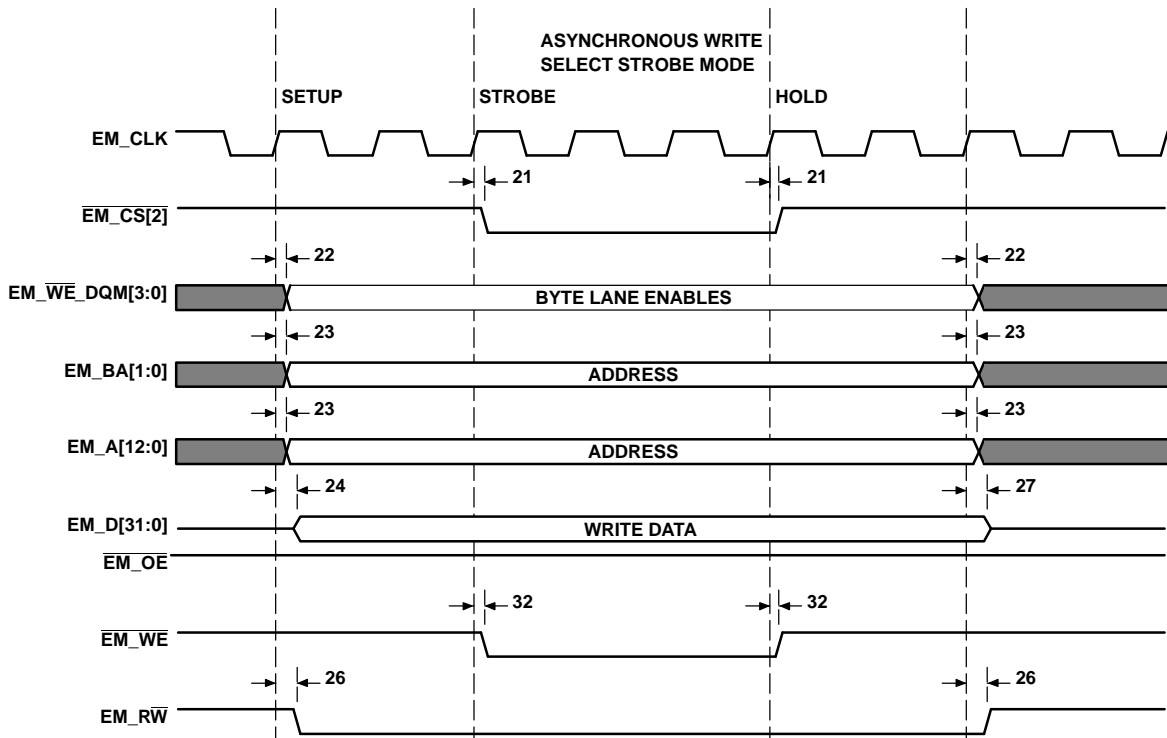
ASYNCHRONOUS WRITE
SELECT STROBE MODE

SETUP

STROBE

HOLD

EM_CLK

21

21

$\overline{EM\_CS[2]}$

22

22

EM_$\overline{WE}$_DQM[3:0]

BYTE LANE ENABLES

23

23

EM_BA[1:0]

ADDRESS

23

23

EM_A[12:0]

ADDRESS

24

27

EM_D[31:0]

WRITE DATA

$\overline{EM\_OE}$

32

32

$\overline{EM\_WE}$

26

26

EM_R$\overline{W}$